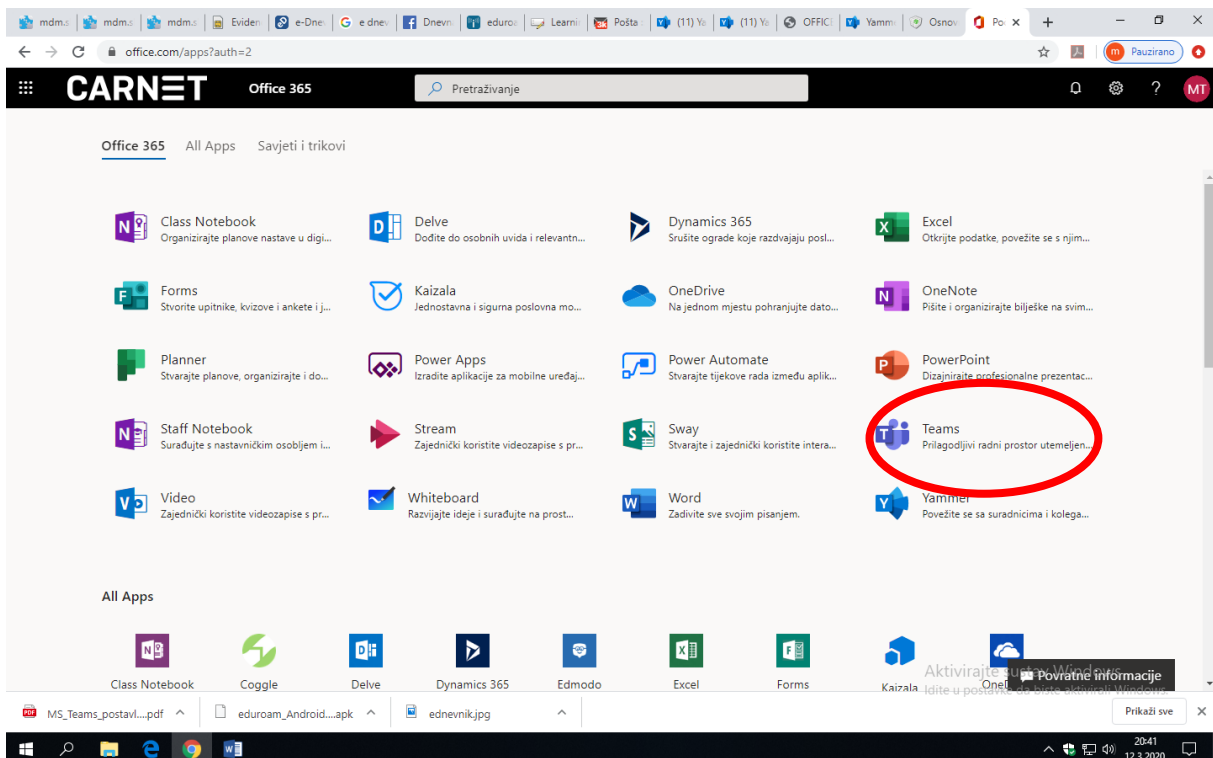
mdm.s | mdm.s | mdm.s | Eviden | e-Dnev | e dnev | Dnevn | eduroa | Learnin | Pošta | (11) Ya | (11) Ya | OFFICE | Yamm | Osnov | Po

office.com/apps?auth=2

Pauzirano

CARNET Office 365

Pretraživanje

MT

Office 365 All Apps Savjeti i trikovi

Class Notebook
Organizirajte planove nastave u digi...

Delve
Dođite do osobnih uvida i relevantn...

Dynamics 365
Srušite ograde koje razdvajaju posl...

Excel
Otkrijte podatke, povežite se s njim...

Forms
Stvorite upitnike, kvizove i ankete i j...

Kaizala
Jednostavna i sigurna poslovna mo...

OneDrive
Na jednom mjestu pohranjujte dato...

OneNote
Pišite i organizirajte bilješke na svim...

Planner
Stvarajte planove, organizirajte i do...

Power Apps
Izradite aplikacije za mobilne uređaj...

Power Automate
Stvarajte tijekove rada između aplik...

PowerPoint
Dizajnirajte profesionalne prezentac...

Staff Notebook
Surađujte s nastavničkim osobljem i...

Stream
Zajednički koristite videozapise s pr...

Sway
Stvarajte i zajednički koristite intera...

Teams
Prilagodljivi radni prostor utemeljen...

Video
Zajednički koristite videozapise s pr...

Whiteboard
Razvijajte ideje i surađujte na prost...

Word
Zadivite sve svojim pisanjem.

Yammer
Povežite se sa suradnicima i kolega...

All Apps

Class Notebook Coggle Delve Dynamics 365 Edmodo Excel Forms Kaizala OneD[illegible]

Aktivirajte sustav Windows
Idite u postavke da biste aktivirali Windows.

Povratne informacije

MS_Teams_postavl....pdf | eduroam_Android....apk | ednevnik.jpg | Prikaži sve

20:41
12.3.2020